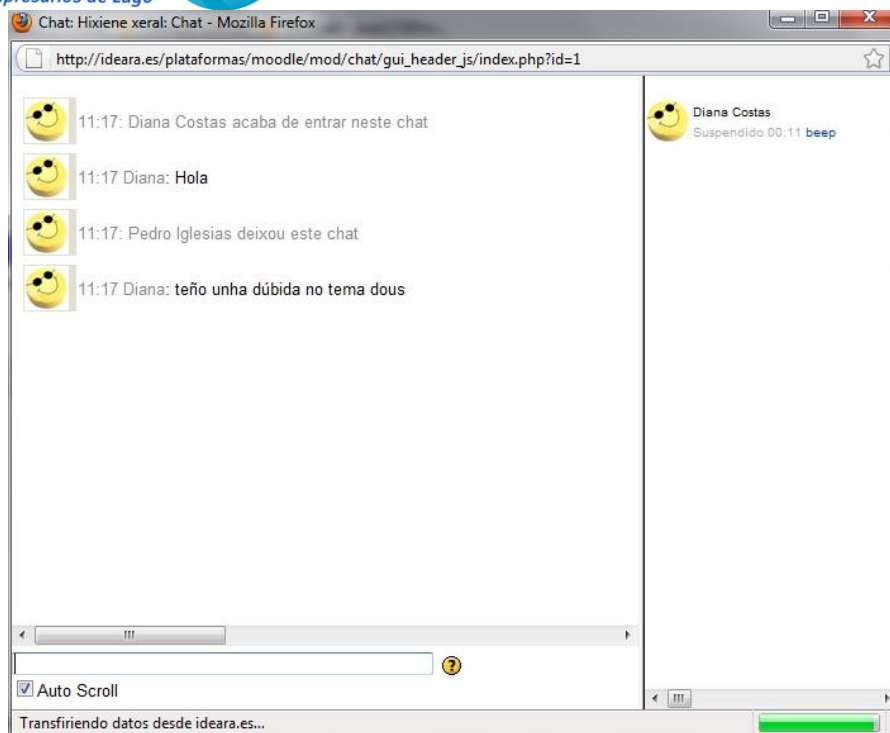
presarios de Lugo

Chat: Hixiene xeral: Chat - Mozilla Firefox

http://ideara.es/plataformas/moodle/mod/chat/gui_header_js/index.php?id=1

11:17: Diana Costas acaba de entrar neste chat

11:17 Diana: Hola

11:17: Pedro Iglesias deixou este chat

11:17 Diana: teño unha dúbida no tema dous

Diana Costas
Suspendido 00:11 beep

Auto Scroll

Transfiriendo datos desde ideara.es...